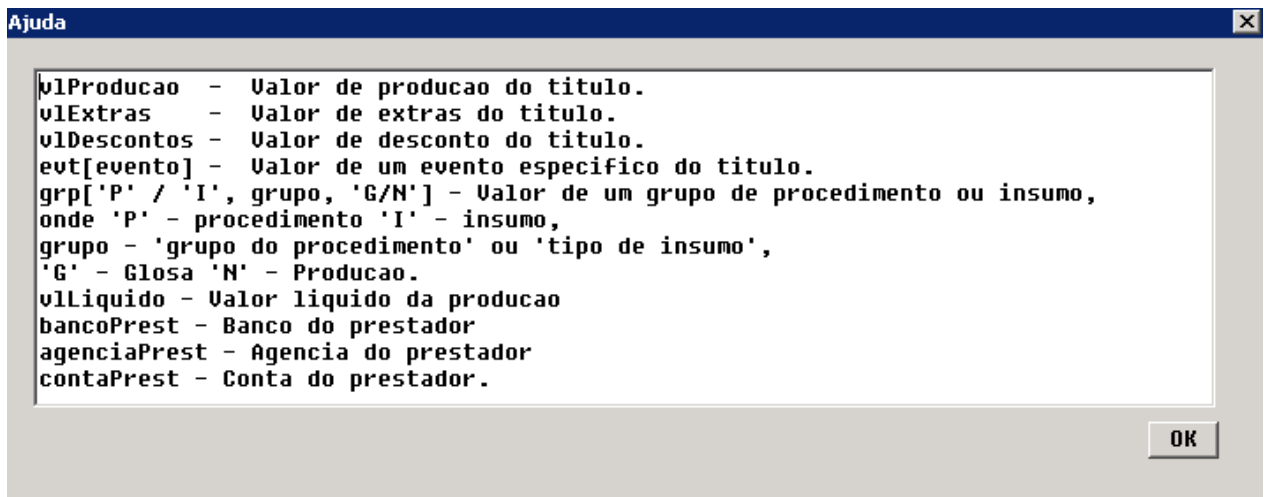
Ajuda

vlProducao - Valor de producao do titulo.
vlExtras - Valor de extras do titulo.
vlDescontos - Valor de desconto do titulo.
evt[evento] - Valor de um evento especifico do titulo.
grp['P' / 'I', grupo, 'G/N'] - Valor de um grupo de procedimento ou insumo,
onde 'P' - procedimento 'I' - insumo,
grupo - 'grupo do procedimento' ou 'tipo de insumo',
'G' - Glosa 'N' - Producao.
vlLiquido - Valor liquido da producao
bancoPrest - Banco do prestador
agenciaPrest - Agencia do prestador
contaPrest - Conta do prestador.

OK